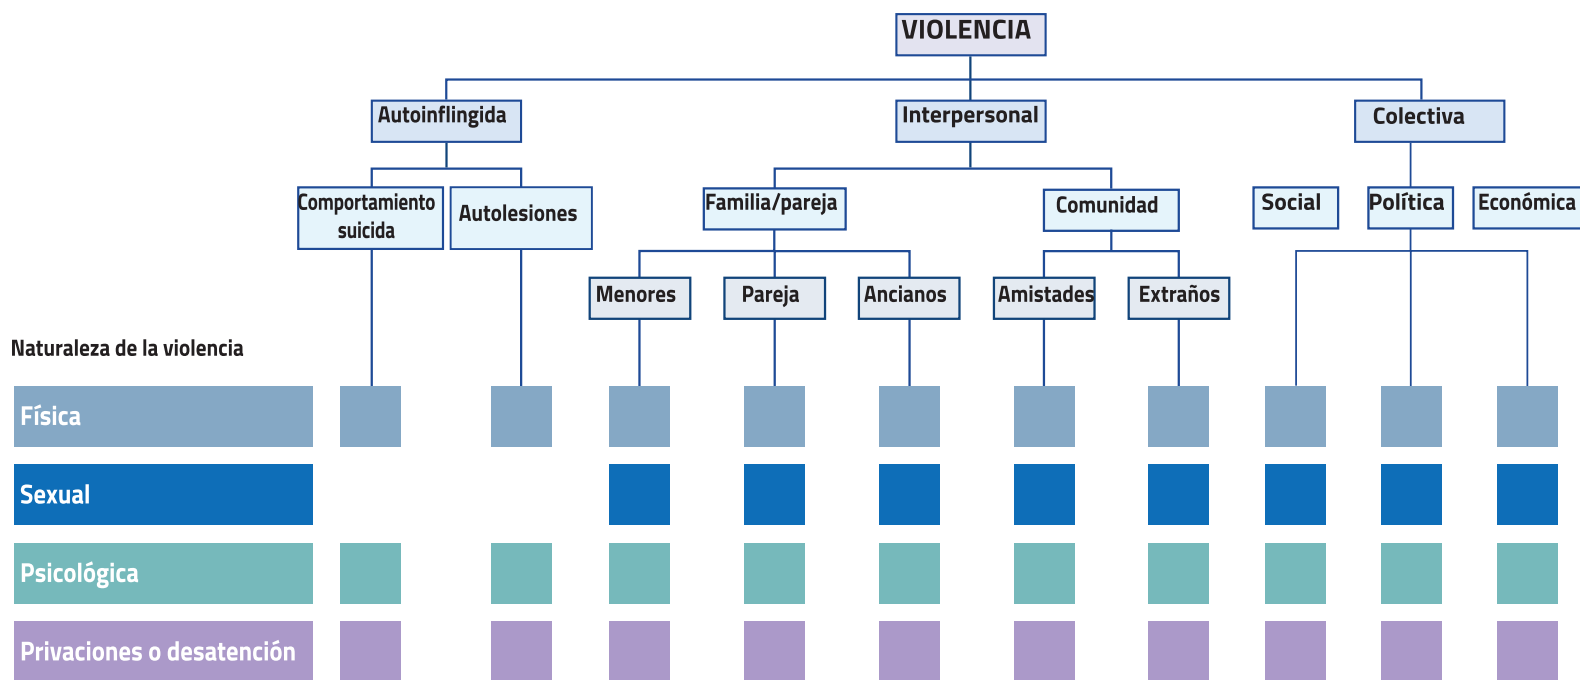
VIOLENCIA

Autoinflingida

Interpersonal

Colectiva

Comportamiento suicida

Autolesiones

Familia/pareja

Comunidad

Social

Política

Económica

Menores

Pareja

Ancianos

Amistades

Extraños

Naturaleza de la violencia

Física

Sexual

Psicológica

Privaciones o desatención